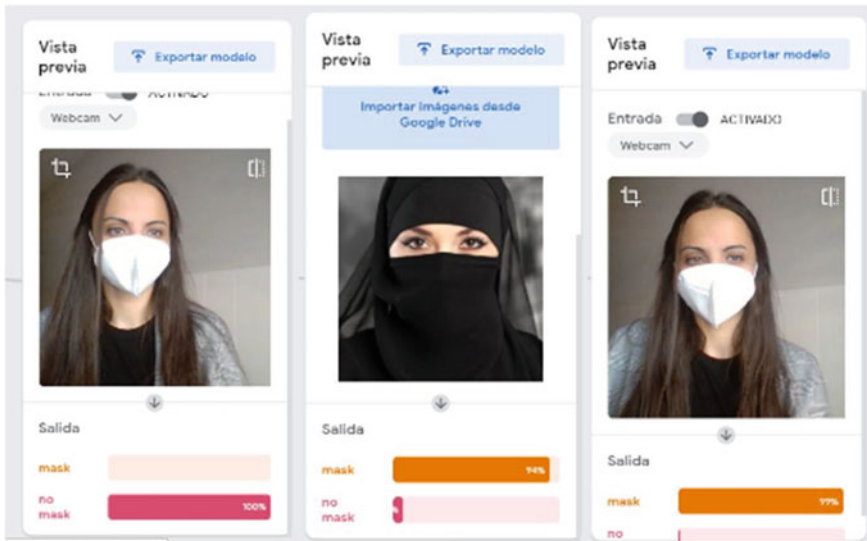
Vista previa

Exportar modelo

Entrada ACTIVADO

Webcam

Salida

mask

no mask 100%

Vista previa

Exportar modelo

Importar imágenes desde Google Drive

Salida

mask 94%

no mask

Vista previa

Exportar modelo

Entrada ACTIVADO

Webcam

Salida

mask 97%

no